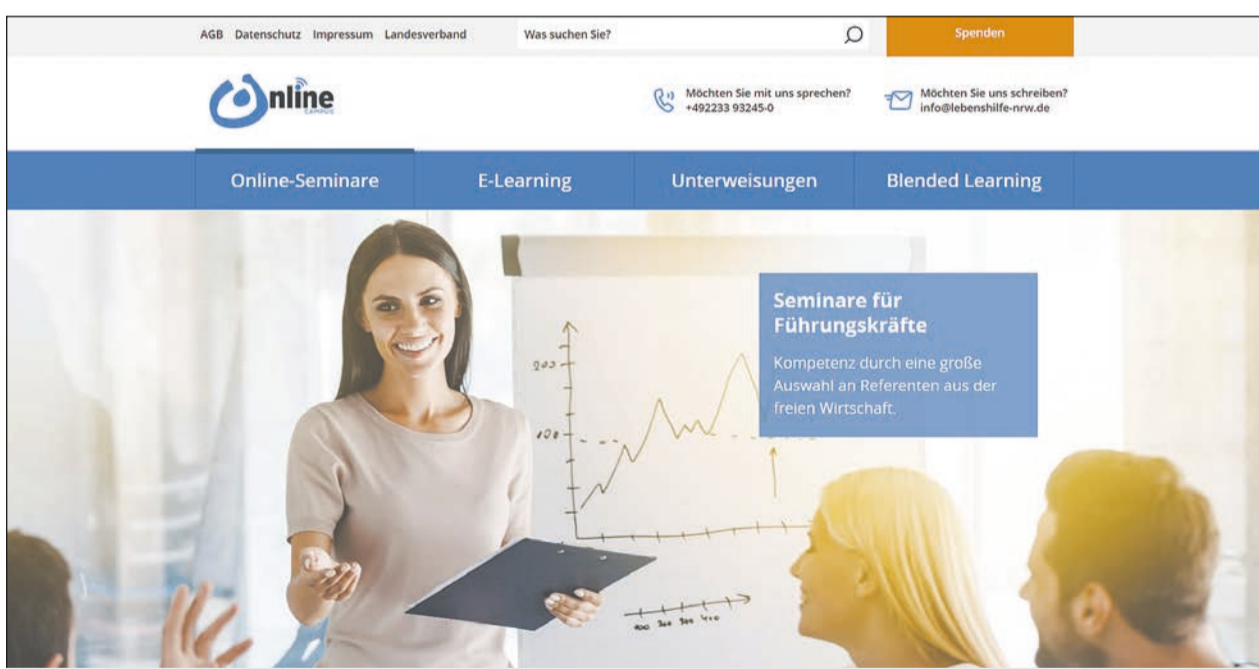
AGB Datenschutz Impressum Landesverband

Was suchen Sie?

Spenden

Online CAMPUS

Möchten Sie mit uns sprechen? +492233 93245-0

Möchten Sie uns schreiben? info@lebenshilfe-nrw.de

Online-Seminare E-Learning Unterweisungen Blended Learning

Seminare für Führungskräfte

Kompetenz durch eine große Auswahl an Referenten aus der freien Wirtschaft.

200

100

100 200 300 400